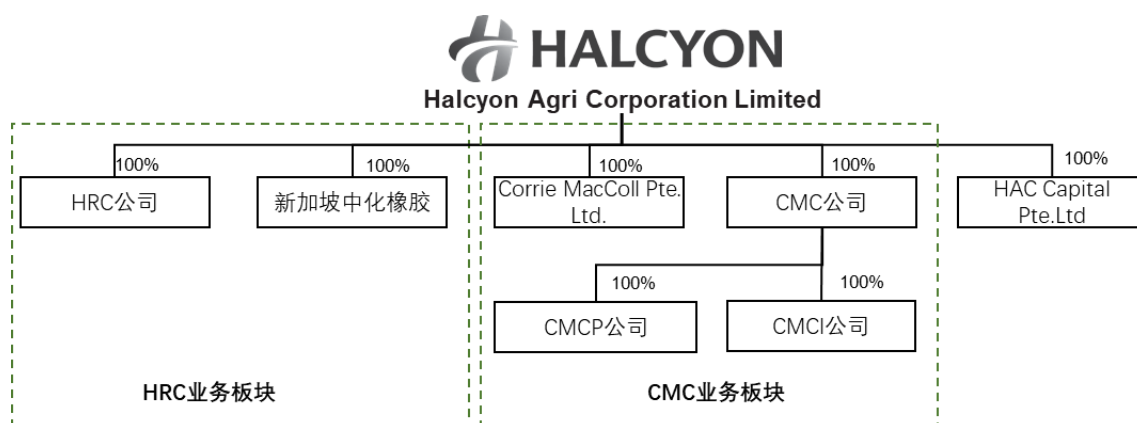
HALCYON

Halcyon Agri Corporation Limited

100%
HRC公司

100%
新加坡中化橡胶

100%
Corrie MacColl Pte. Ltd.

100%
CMC公司

100%
HAC Capital Pte.Ltd

100%
CMCP公司

100%
CMCI公司

HRC业务板块

CMC业务板块